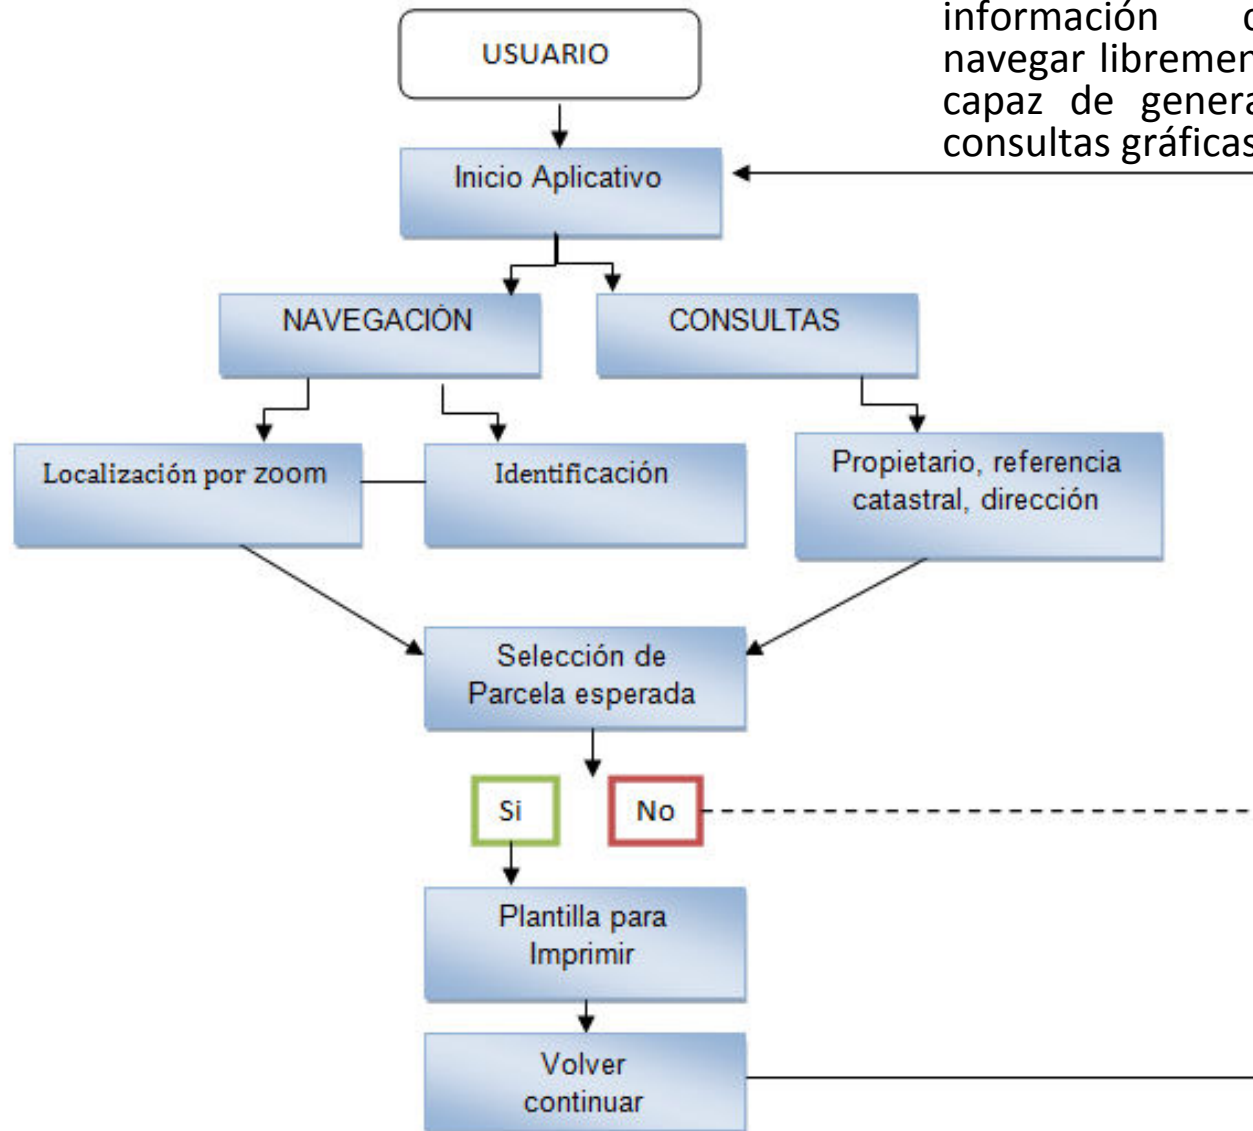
información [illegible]
navegar libremen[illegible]
capaz de genera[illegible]
consultas gráficas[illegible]

USUARIO

Inicio Aplicativo

NAVEGACIÓN

CONSULTAS

Localización por zoom

Identificación

Propietario, referencia catastral, dirección

Selección de Parcela esperada

Si

No

Plantilla para Imprimir

Volver continuar